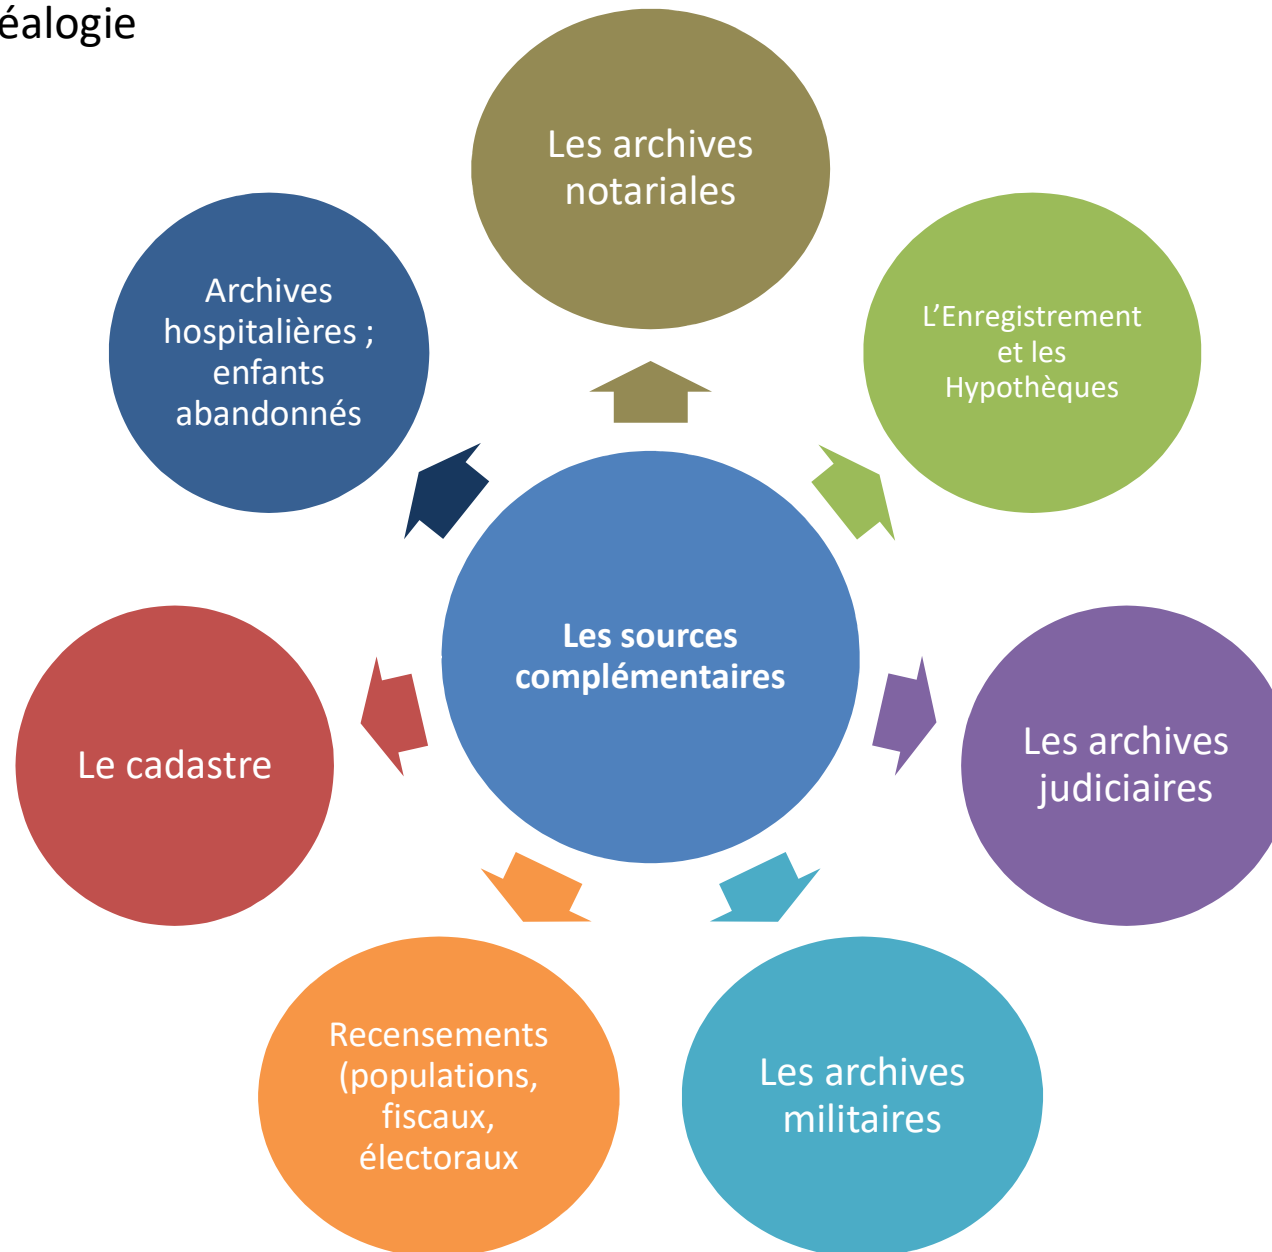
éalogie

Les sources complémentaires

Les archives notariales

L'Enregistrement et les Hypothèques

Les archives judiciaires

Les archives militaires

Recensements (populations, fiscaux, électoraux

Le cadastre

Archives hospitalières ; enfants abandonnés